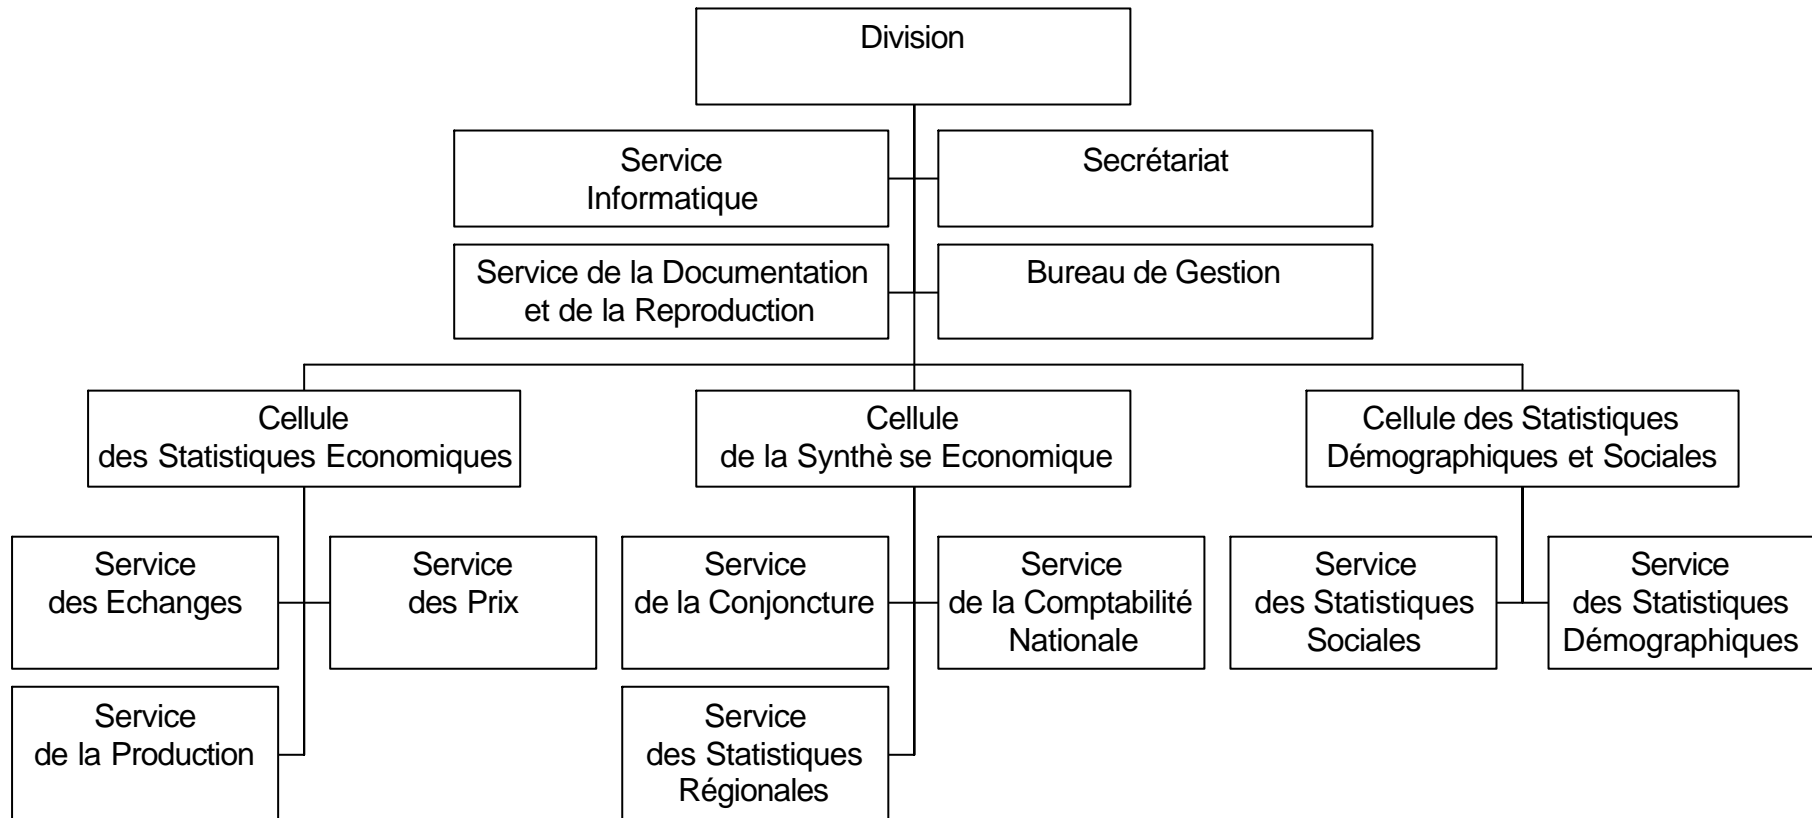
Division

Service Informatique

Secrétariat

Service de la Documentation et de la Reproduction

Bureau de Gestion

Cellule des Statistiques Economiques

Cellule de la Synthè se Economique

Cellule des Statistiques Démographiques et Sociales

Service des Echanges

Service des Prix

Service de la Conjoncture

Service de la Comptabilité Nationale

Service des Statistiques Sociales

Service des Statistiques Démographiques

Service de la Production

Service des Statistiques Régionales